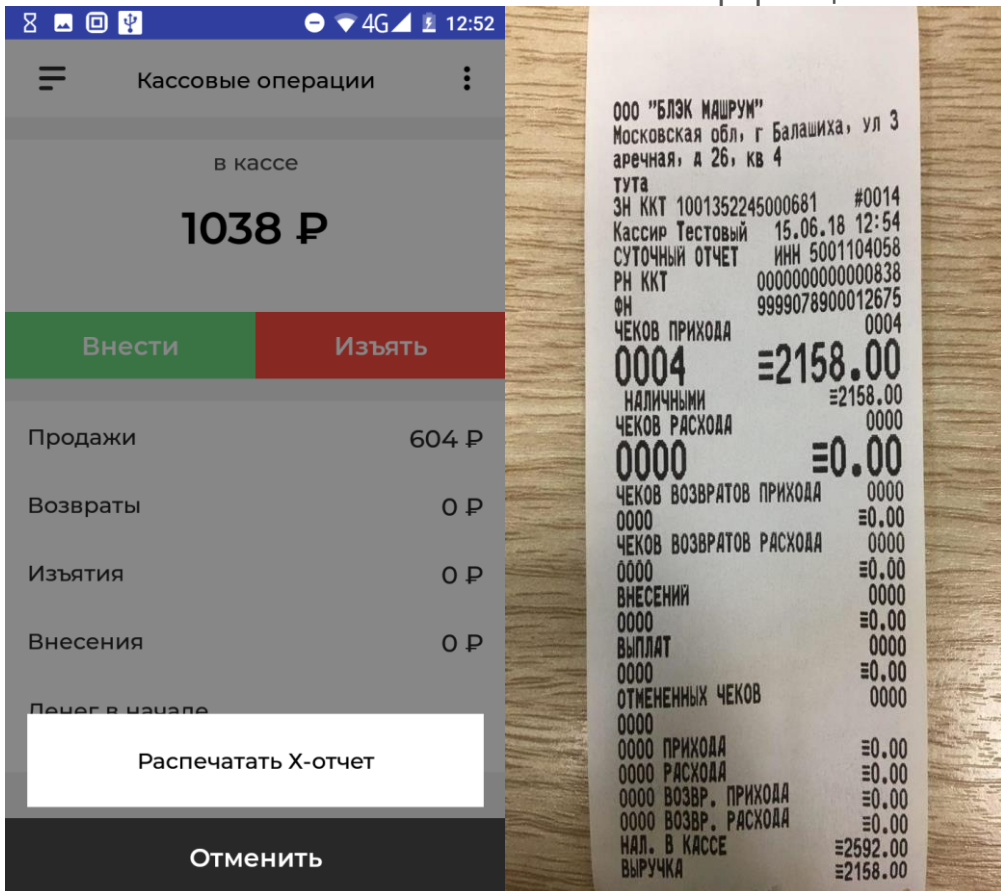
4G 12:52

Кассовые операции

в кассе

1038 ₽

Внести

Изъять

Продажи 604 ₽

Возвраты 0 ₽

Изъятия 0 ₽

Внесения 0 ₽

Денег в начале

Распечатать Х-отчет

Отменить

ООО "БЛЭК МАШРУМ"
Московская обл, г Балашиха, ул З
аречная, д 26, кв 4
тута
ЗН ККТ 1001352245000681 #0014
Кассир Тестовый 15.06.18 12:54
СУТОЧНЫЙ ОТЧЕТ ИНН 5001104058
РН ККТ 0000000000000838
ФН 9999078900012675
ЧЕКОВ ПРИХОДА 0004
0004 ≡2158.00
НАЛИЧНЫМИ ≡2158.00
ЧЕКОВ РАСХОДА 0000
0000 ≡0.00
ЧЕКОВ ВОЗВРАТОВ ПРИХОДА 0000
0000 ≡0.00
ЧЕКОВ ВОЗВРАТОВ РАСХОДА 0000
0000 ≡0.00
ВНЕСЕНИЙ 0000
0000 ≡0.00
ВЫПЛАТ 0000
0000 ≡0.00
ОТМЕНЕННЫХ ЧЕКОВ 0000
0000
0000 ПРИХОДА ≡0.00
0000 РАСХОДА ≡0.00
0000 ВОЗВР. ПРИХОДА ≡0.00
0000 ВОЗВР. РАСХОДА ≡0.00
НАЛ. В КАССЕ ≡2592.00
ВЫРУЧКА ≡2158.00